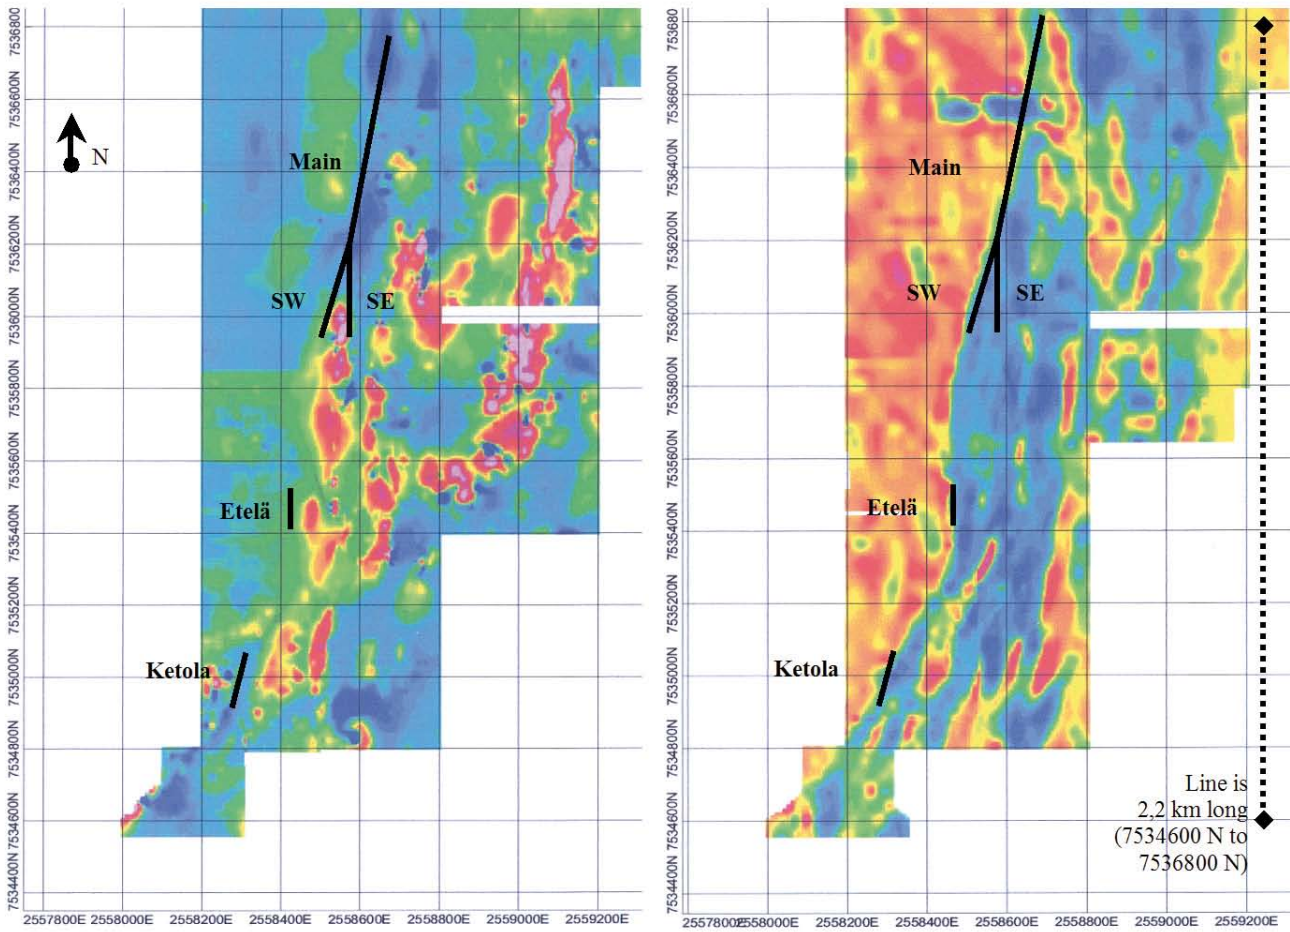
N

7536800N
7536600N
7536400N
7536200N
7536000N
7535800N
7535600N
7535400N
7535200N
7535000N
7534800N
7534600N
7534400N

Main
SW
SE
Etelä
Ketola

2557800E 2558000E 2558200E 2558400E 2558600E 2558800E 2559000E 2559200E

7536800N
7536600N
7536400N
7536200N
7536000N
7535800N
7535600N
7535400N
7535200N
7535000N
7534800N
7534600N
7534400N

Main
SW
SE
Etelä
Ketola

Line is 2,2 km long (7534600 N to 7536800 N)

2557800E 2558000E 2558200E 2558400E 2558600E 2558800E 2559000E 2559200E